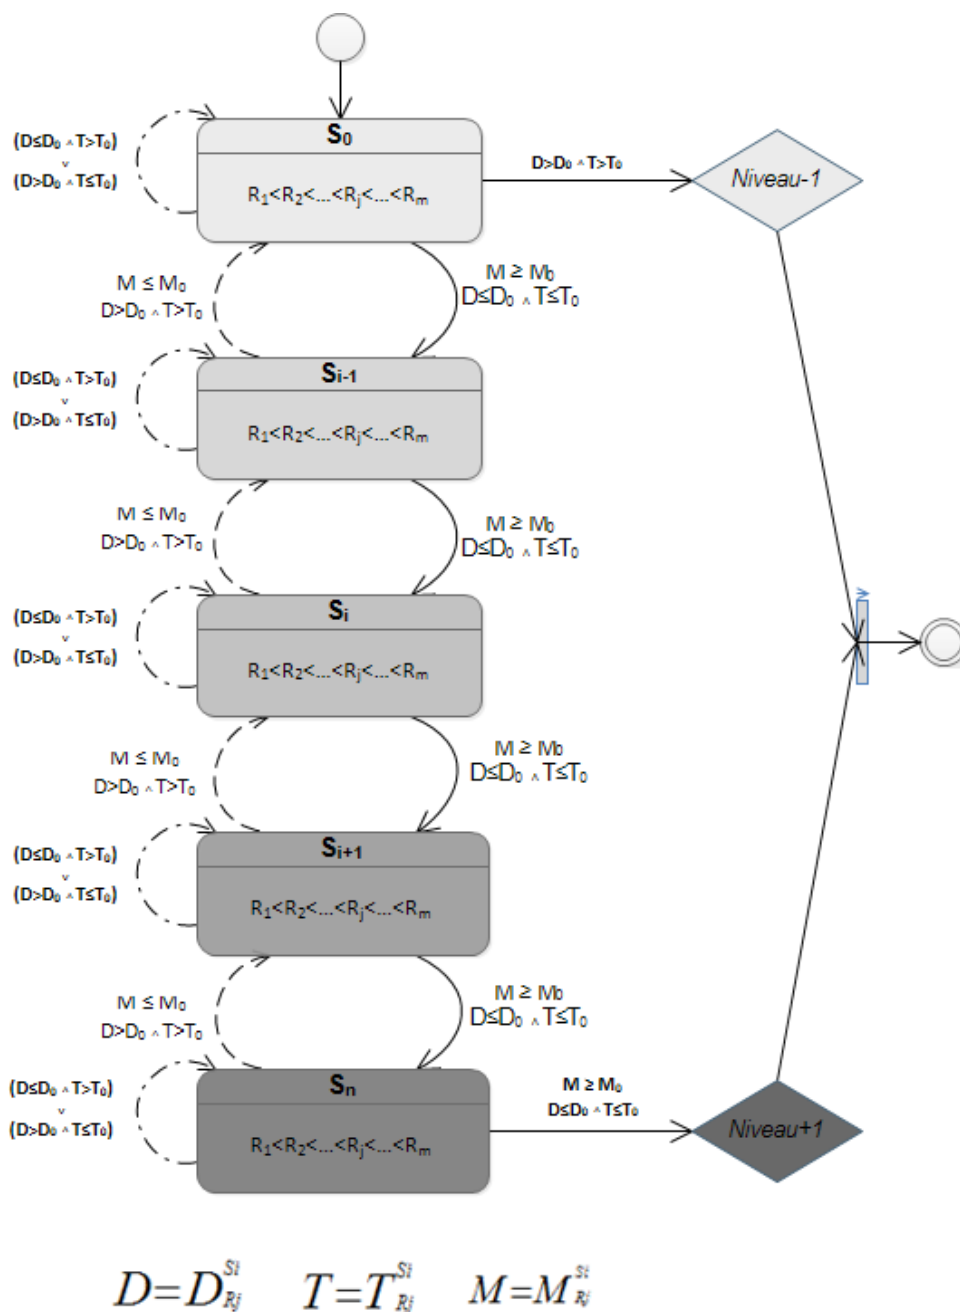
$S_0$

$(D\leq D_0 \wedge T>T_0)$
$\vee$
$(D>D_0 \wedge T\leq T_0)$

$R_1<R_2<...<R_j<...<R_m$

$D>D_0 \wedge T>T_0$

Niveau-1

$M \leq M_0$
$D>D_0 \wedge T>T_0$

$M \geq M_0$
$D\leq D_0 \wedge T\leq T_0$

$S_{i-1}$

$(D\leq D_0 \wedge T>T_0)$
$\vee$
$(D>D_0 \wedge T\leq T_0)$

$R_1<R_2<...<R_j<...<R_m$

$M \leq M_0$
$D>D_0 \wedge T>T_0$

$M \geq M_0$
$D\leq D_0 \wedge T\leq T_0$

$S_i$

$(D\leq D_0 \wedge T>T_0)$
$\vee$
$(D>D_0 \wedge T\leq T_0)$

$R_1<R_2<...<R_j<...<R_m$

$M \leq M_0$
$D>D_0 \wedge T>T_0$

$M \geq M_0$
$D\leq D_0 \wedge T\leq T_0$

$S_{i+1}$

$(D\leq D_0 \wedge T>T_0)$
$\vee$
$(D>D_0 \wedge T\leq T_0)$

$R_1<R_2<...<R_j<...<R_m$

$M \leq M_0$
$D>D_0 \wedge T>T_0$

$M \geq M_0$
$D\leq D_0 \wedge T\leq T_0$

$S_n$

$(D\leq D_0 \wedge T>T_0)$
$\vee$
$(D>D_0 \wedge T\leq T_0)$

$R_1<R_2<...<R_j<...<R_m$

$M \geq M_0$
$D\leq D_0 \wedge T\leq T_0$

Niveau+1

$D=D_{Rj}^{Si}$ $T=T_{Rj}^{Si}$ $M=M_{Rj}^{Si}$